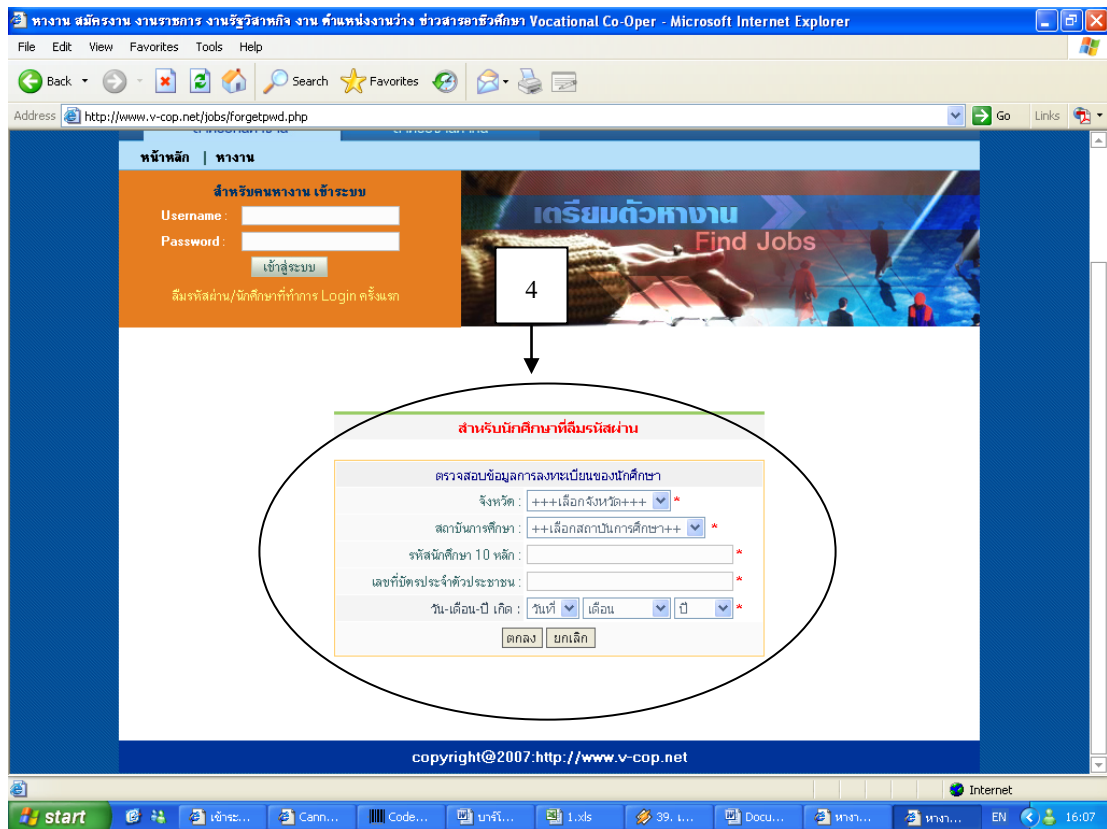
หางาน สมัครงาน งานราชการ งานรัฐวิสาหกิจ งาน ตำแหน่งงานว่าง ข่าวสารอาชีวศึกษา Vocational Co-Oper - Microsoft Internet Explorer

File Edit View Favorites Tools Help

Back Search Favorites

Address http://www.v-cop.net/jobs/forgetpwd.php Go Links

หน้าหลัก | หางาน

สำหรับคนหางาน เข้าระบบ

Username :

Password :

เข้าสู่ระบบ

ลืมรหัสผ่าน/นักศึกษาที่ทำการ Login ครั้งแรก

เตรียมตัวหางาน

Find Jobs

4

สำหรับนักศึกษาที่ลืมรหัสผ่าน

ตรวจสอบข้อมูลการลงทะเบียนของนักศึกษา

จังหวัด : +++เลือกจังหวัด+++ *

สถาบันการศึกษา : ++เลือกสถาบันการศึกษา++ *

รหัสนักศึกษา 10 หลัก : *

เลขที่บัตรประจำตัวประชาชน : *

วัน-เดือน-ปี เกิด : วันที่ เดือน ปี *

ตกลง ยกเลิก

copyright@2007:http://www.v-cop.net

Internet

start เข้าระ... Cann... Code... บาร์โ... 1.xls 39. เ... Docu... หางา... หางา... EN 16:07